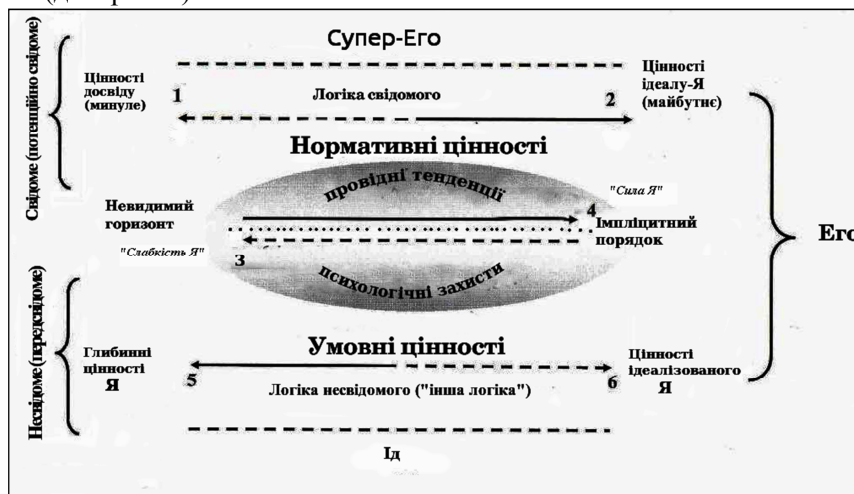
Свідоме (потенційно свідоме)

Несвідоме (передсвідоме)

Супер-Его

Цінності досвіду (минуле)

1

Логіка свідомого

2

Цінності ідеалу-Я (майбутнє)

Нормативні цінності

провідні тенденції

"Сила Я"

Невидимий горизонт

4

Імпліцитний порядок

"Слабкість Я"

3

психологічні захисти

Его

Глибинні цінності Я

Умовні цінності

5

Логіка несвідомого ("інша логіка")

6

Цінності ідеалізованого Я

Ід